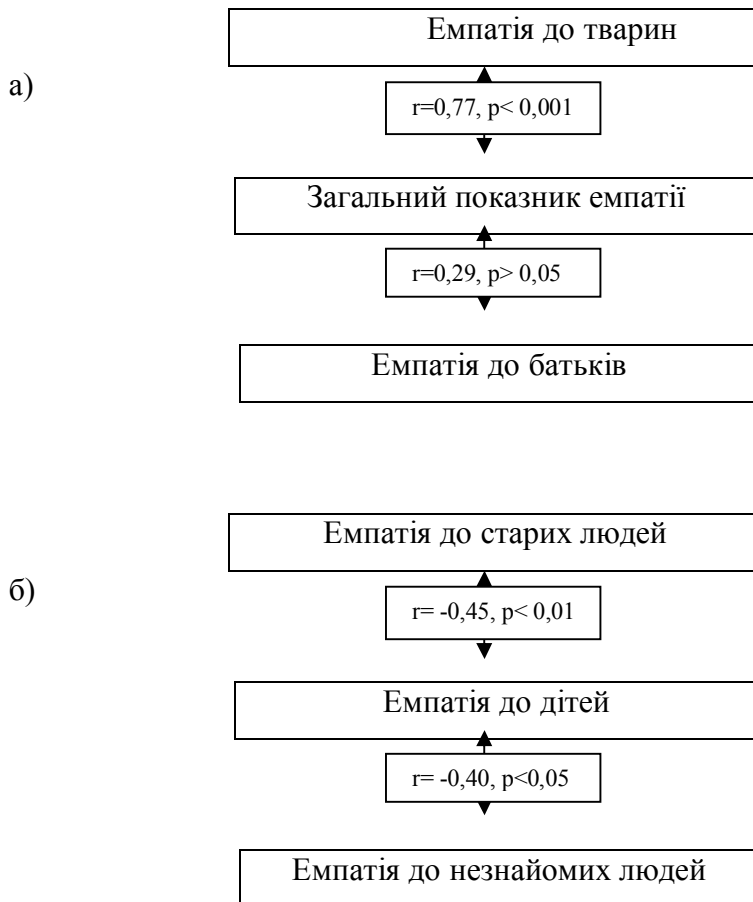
а)

Емпатія до тварин

r=0,77, p< 0,001

Загальний показник емпатії

r=0,29, p> 0,05

Емпатія до батьків

б)

Емпатія до старих людей

r= -0,45, p< 0,01

Емпатія до дітей

r= -0,40, p<0,05

Емпатія до незнайомих людей